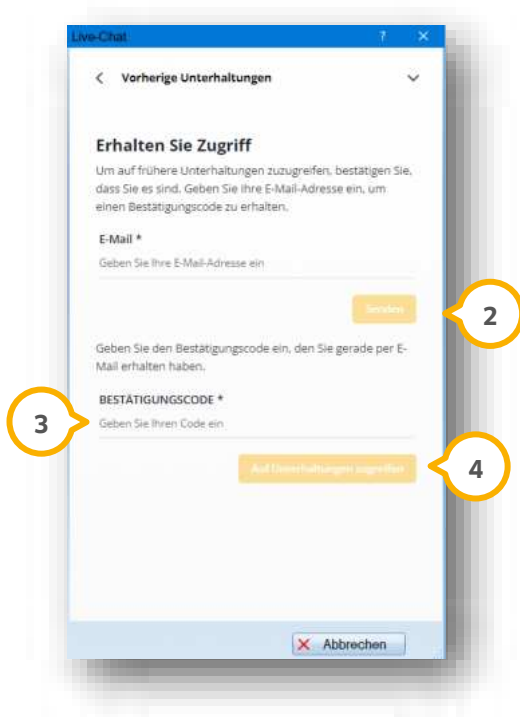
Live-Chat ? ✕

Vorherige Unterhaltungen

Erhalten Sie Zugriff

Um auf frühere Unterhaltungen zuzugreifen, bestätigen Sie, dass Sie es sind. Geben Sie Ihre E-Mail-Adresse ein, um einen Bestätigungscode zu erhalten.

E-Mail *

Geben Sie Ihre E-Mail-Adresse ein

Senden

2

Geben Sie den Bestätigungscode ein, den Sie gerade per E-Mail erhalten haben.

3

BESTÄTIGUNGSCODE *

Geben Sie Ihren Code ein

Auf Unterhaltungen zugreifen

4

Abbrechen